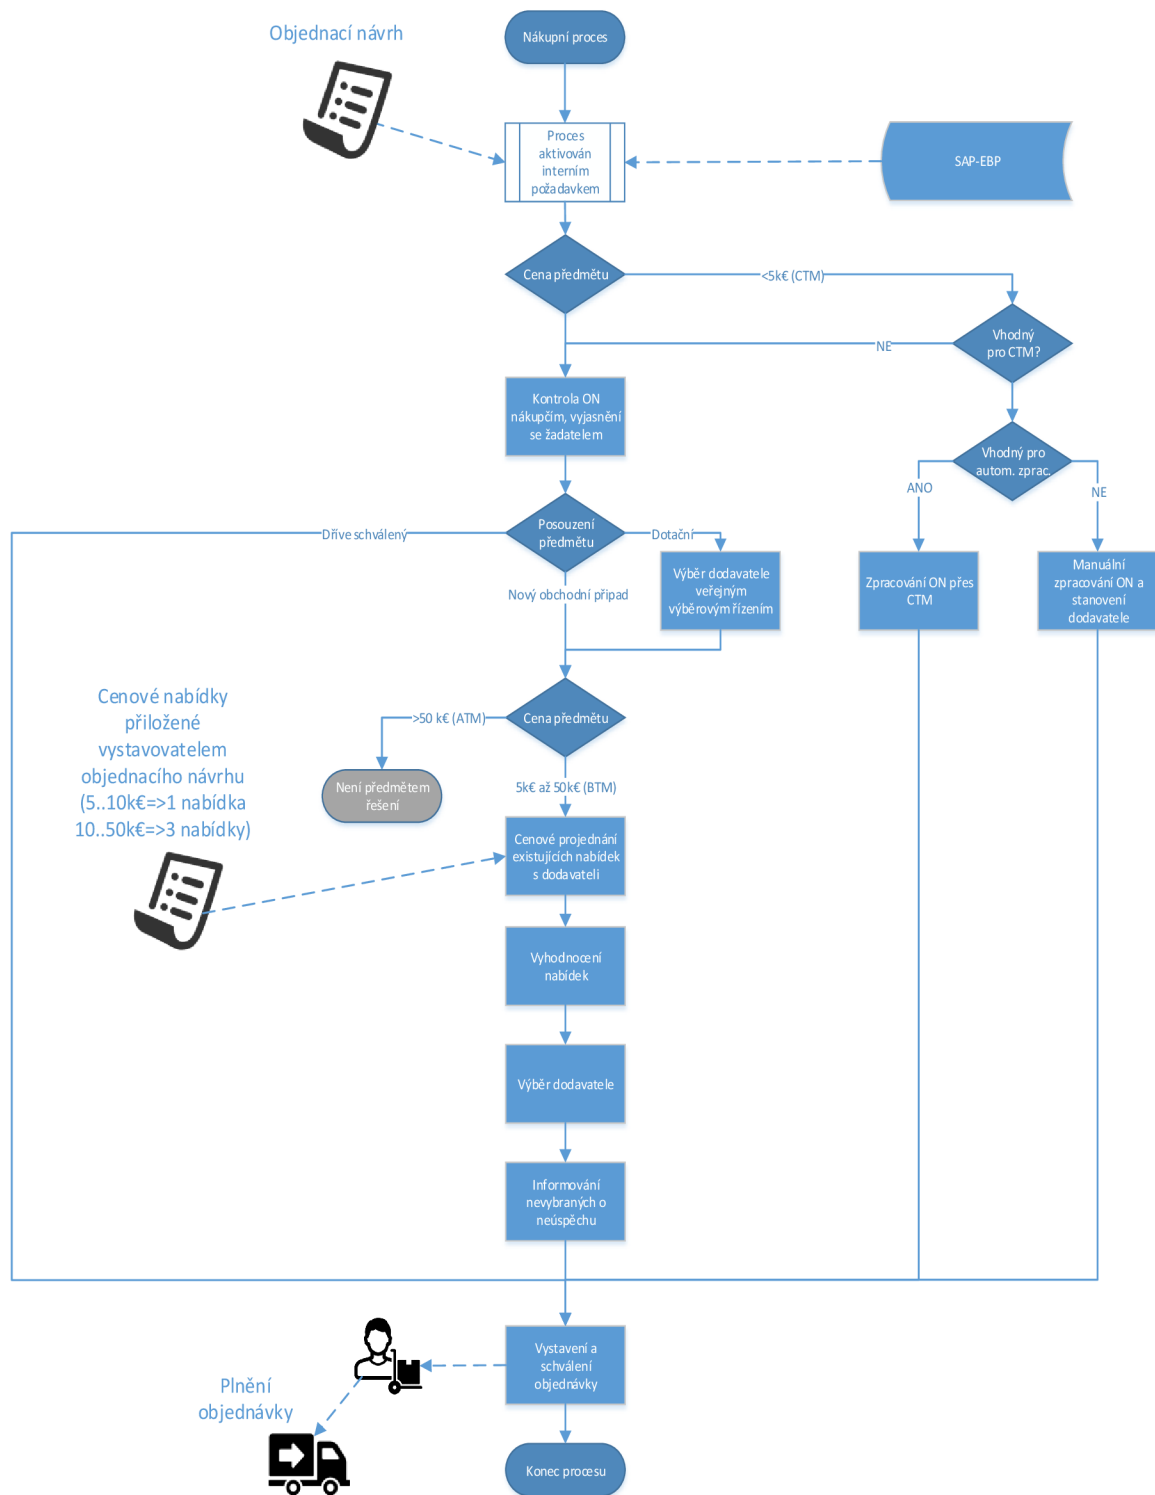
Objednací návrh

Nákupní proces

Proces aktivován interním požadavkem

SAP-EBP

Cena předmětu

<5k€ (CTM)

NE

Vhodný pro CTM?

Kontrola ON nákupčím, vyjasnění se žadatelem

Vhodný pro autom. zprac.

ANO

NE

Dříve schválený

Posouzení předmětu

Dotační

Výběr dodavatele veřejným výběrovým řízením

Zpracování ON přes CTM

Manuální zpracování ON a stanovení dodavatele

Nový obchodní případ

Cenové nabídky přiložené vystavovatelem objednacího návrhu (5..10k€=>1 nabídka 10..50k€=>3 nabídky)

>50 k€ (ATM)

Cena předmětu

Není předmětem řešení

5k€ až 50k€ (BTM)

Cenové projednání existujících nabídek s dodavateli

Vyhodnocení nabídek

Výběr dodavatele

Informování nevybraných o neúspěchu

Vystavení a schválení objednávky

Plnění objednávky

Konec procesu